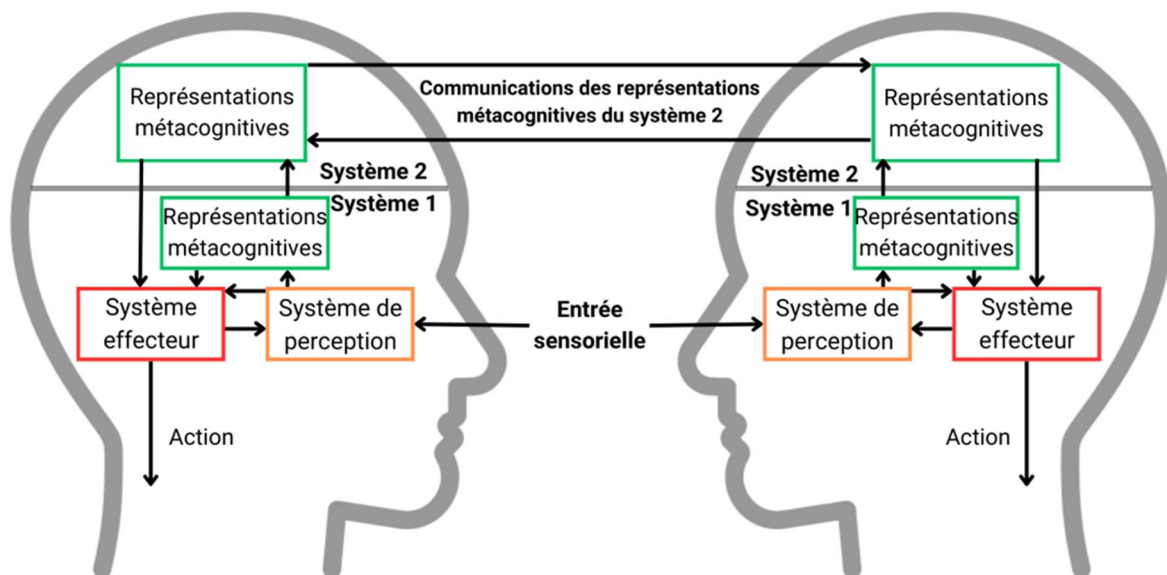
Représentations métacognitives

Communications des représentations métacognitives du système 2

Représentations métacognitives

Système 2
Système 1

Représentations métacognitives

Système effecteur

Système de perception

Entrée sensorielle

Action

Système 2
Système 1

Représentations métacognitives

Système de perception

Système effecteur

Action